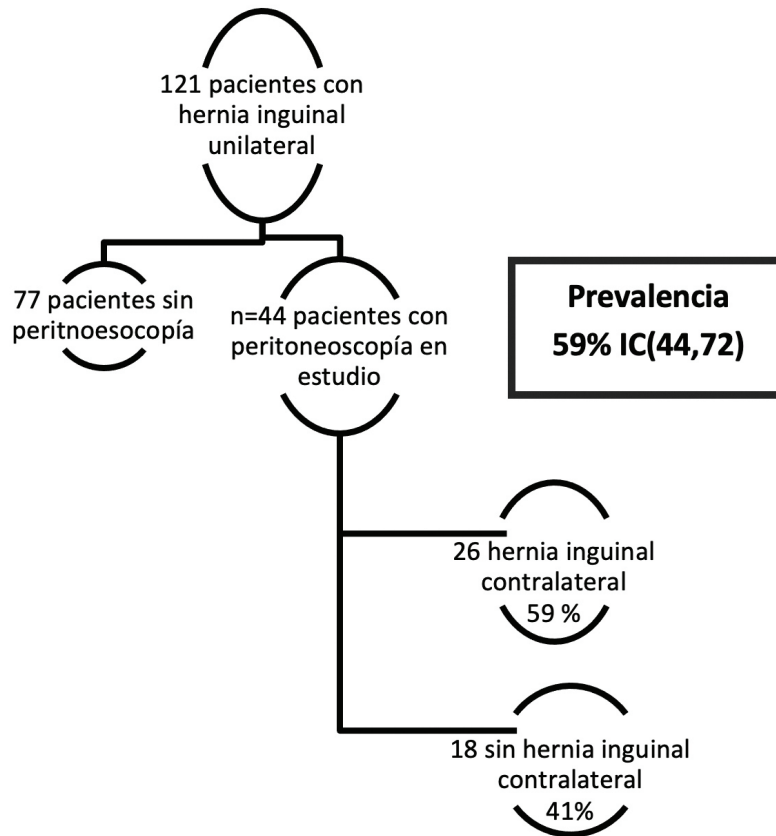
121 pacientes con hernia inguinal unilateral

77 pacientes sin peritnoesocopía

n=44 pacientes con peritoneoscopía en estudio

Prevalencia
59% IC(44,72)

26 hernia inguinal contralateral
59 %

18 sin hernia inguinal contralateral
41%